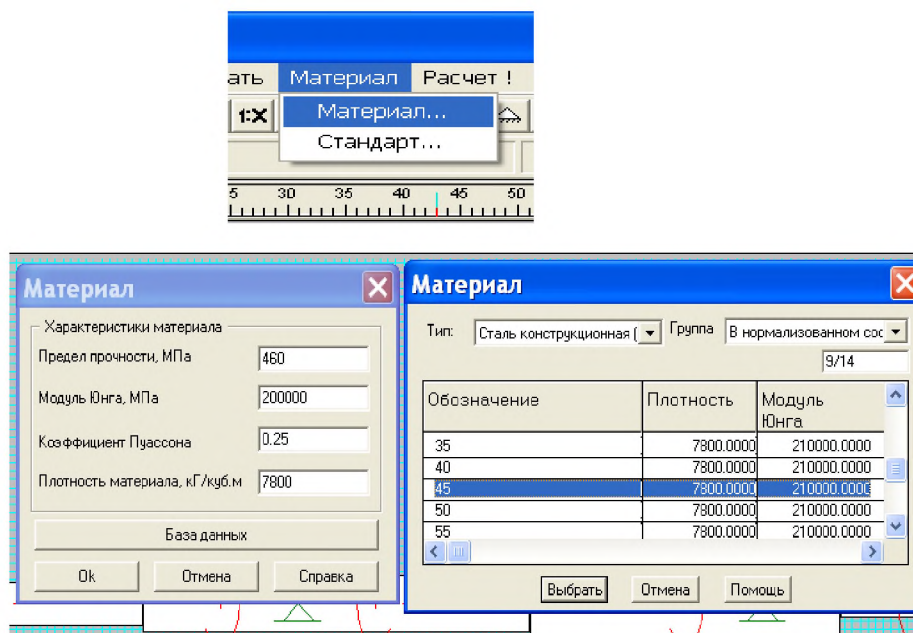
ать Материал Расчет !
1:X
Материал...
Стандарт...
5 30 35 40 45 50

Материал
Характеристики материала
Предел прочности, МПа 460
Модуль Юнга, МПа 200000
Коэффициент Пуассона 0.25
Плотность материала, кГ/куб.м 7800
База данных
Ok Отмена Справка

Материал
Тип: Сталь конструкционная ( Группа В нормализованном сос
9/14

| Обозначение | Плотность | Модуль Юнга |
|---|---|---|
| 35 | 7800.0000 | 210000.0000 |
| 40 | 7800.0000 | 210000.0000 |
| 45 | 7800.0000 | 210000.0000 |
| 50 | 7800.0000 | 210000.0000 |
| 55 | 7800.0000 | 210000.0000 |

Выбрать Отмена Помощь